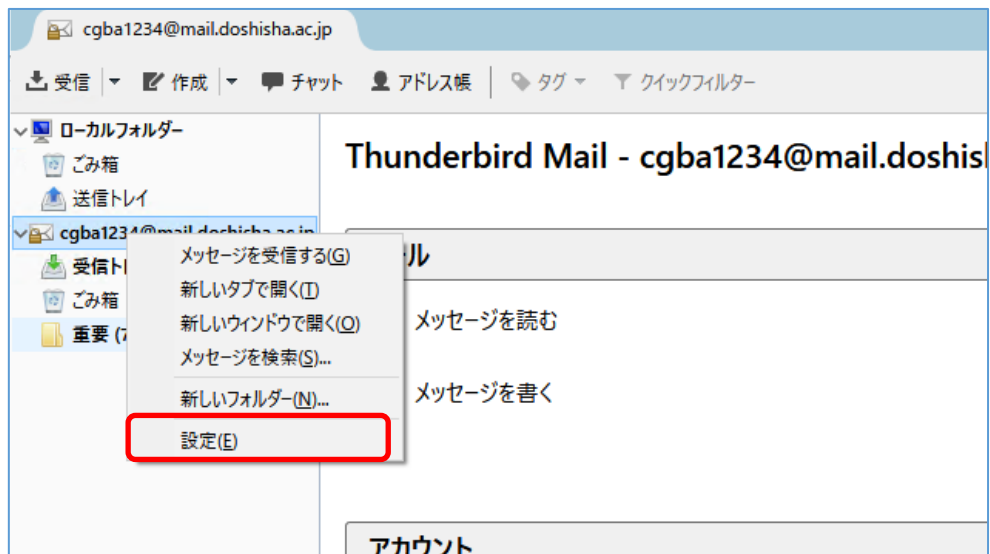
cgba1234@mail.doshisha.ac.jp

受信 | 作成 | チャット | アドレス帳 | タグ | クイックフィルター

ローカルフォルダー
ごみ箱
送信トレイ
cgba1234@mail.doshisha.ac.jp
受信ト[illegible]
ごみ箱
重要 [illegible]

メッセージを受信する(G)
新しいタブで開く(T)
新しいウィンドウで開く(O)
メッセージを検索(S)...
新しいフォルダー(N)...
設定(E)

Thunderbird Mail - cgba1234@mail.doshish

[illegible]ル
メッセージを読む
メッセージを書く

アカウント